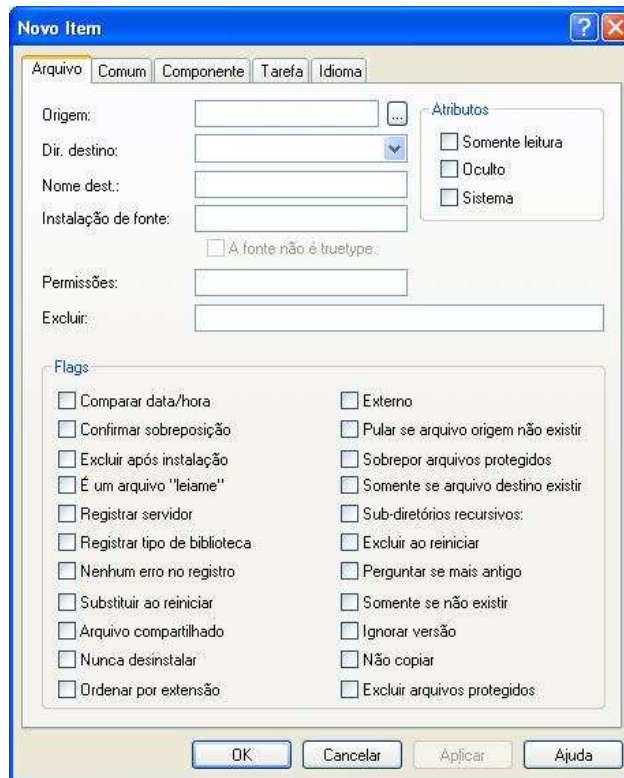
Novo Item

Arquivo | Comum | Componente | Tarefa | Idioma

Origem:
...
Dir. destino:
Nome dest.:
Instalação de fonte:
A fonte não é truetype.
Permissões:
Excluir:

Atributos
Somente leitura
Oculto
Sistema

Flags
Comparar data/hora
Confirmar sobreposição
Excluir após instalação
É um arquivo "leiame"
Registrar servidor
Registrar tipo de biblioteca
Nenhum erro no registro
Substituir ao reiniciar
Arquivo compartilhado
Nunca desinstalar
Ordenar por extensão

Externo
Pular se arquivo origem não existir
Sobrepor arquivos protegidos
Somente se arquivo destino existir
Sub-diretórios recursivos:
Excluir ao reiniciar
Perguntar se mais antigo
Somente se não existir
Ignorar versão
Não copiar
Excluir arquivos protegidos

OK
Cancelar
Aplicar
Ajuda